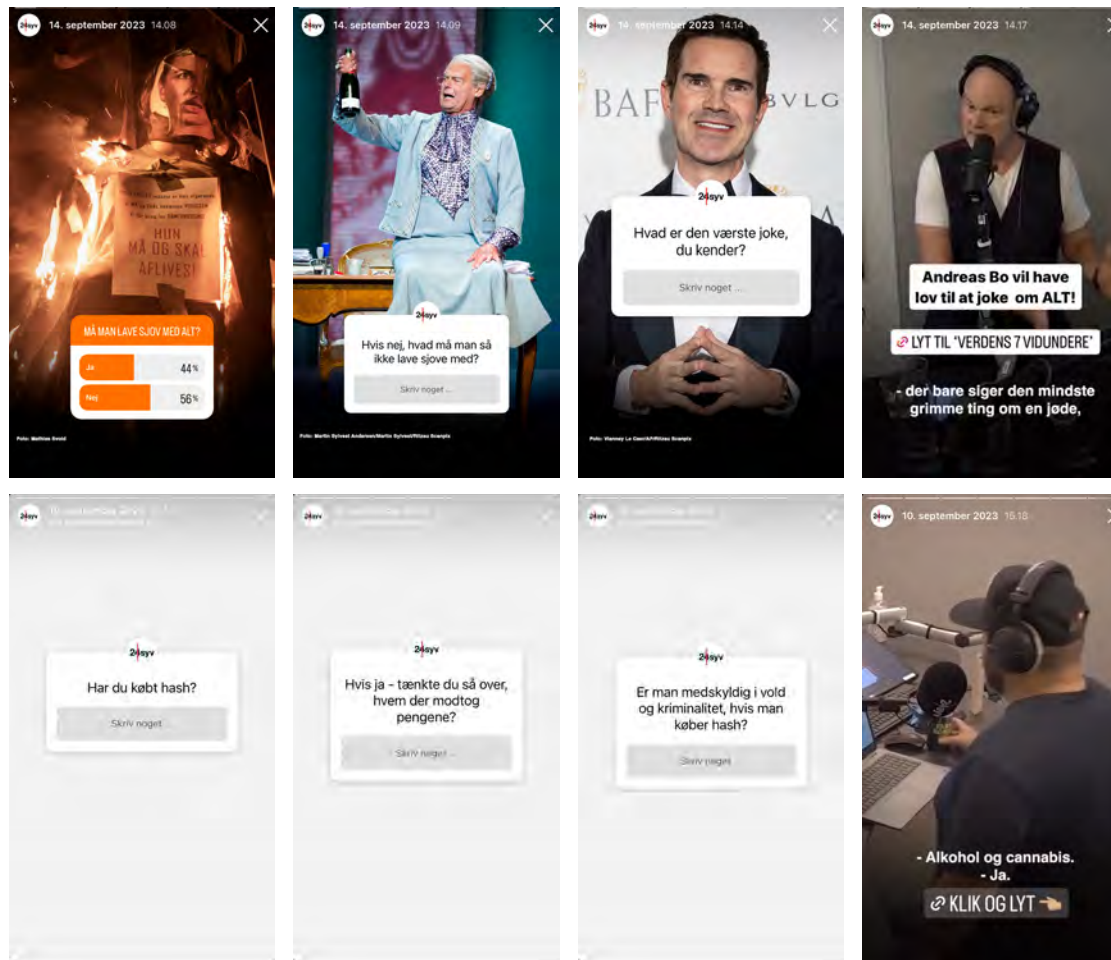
24syv 14. september 2023 14.08

HUN MÅ OG SKAL AFLIVES!

MÅ MAN LAVE SJOV MED ALT?

Ja 44%

Nej 56%

Foto: Mathias Svold

24syv 14. september 2023 14.09

24syv

Hvis nej, hvad må man så ikke lave sjove med?

Skriv noget ...

Foto: Martin Sylvest Andersen/Martin Sylvest/Ritzau Scanpix

24syv 14. september 2023 14.14

BAF BVLG

24syv

Hvad er den værste joke, du kender?

Skriv noget ...

Foto: Vianney Le Caer/AP/Ritzau Scanpix

24syv 14. september 2023 14.17

Andreas Bo vil have lov til at joke om ALT!

LYT TIL 'VERDENS 7 VIDUNDERE'

- der bare siger den mindste grimme ting om en jøde,

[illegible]

24syv

Har du købt hash?

Skriv noget ...

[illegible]

24syv

Hvis ja - tænkte du så over, hvem der modtog pengene?

Skriv noget ...

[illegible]

24syv

Er man medskyldig i vold og kriminalitet, hvis man køber hash?

Skriv noget ...

24syv 10. september 2023 15.18

- Alkohol og cannabis.
- Ja.

KLIK OG LYT